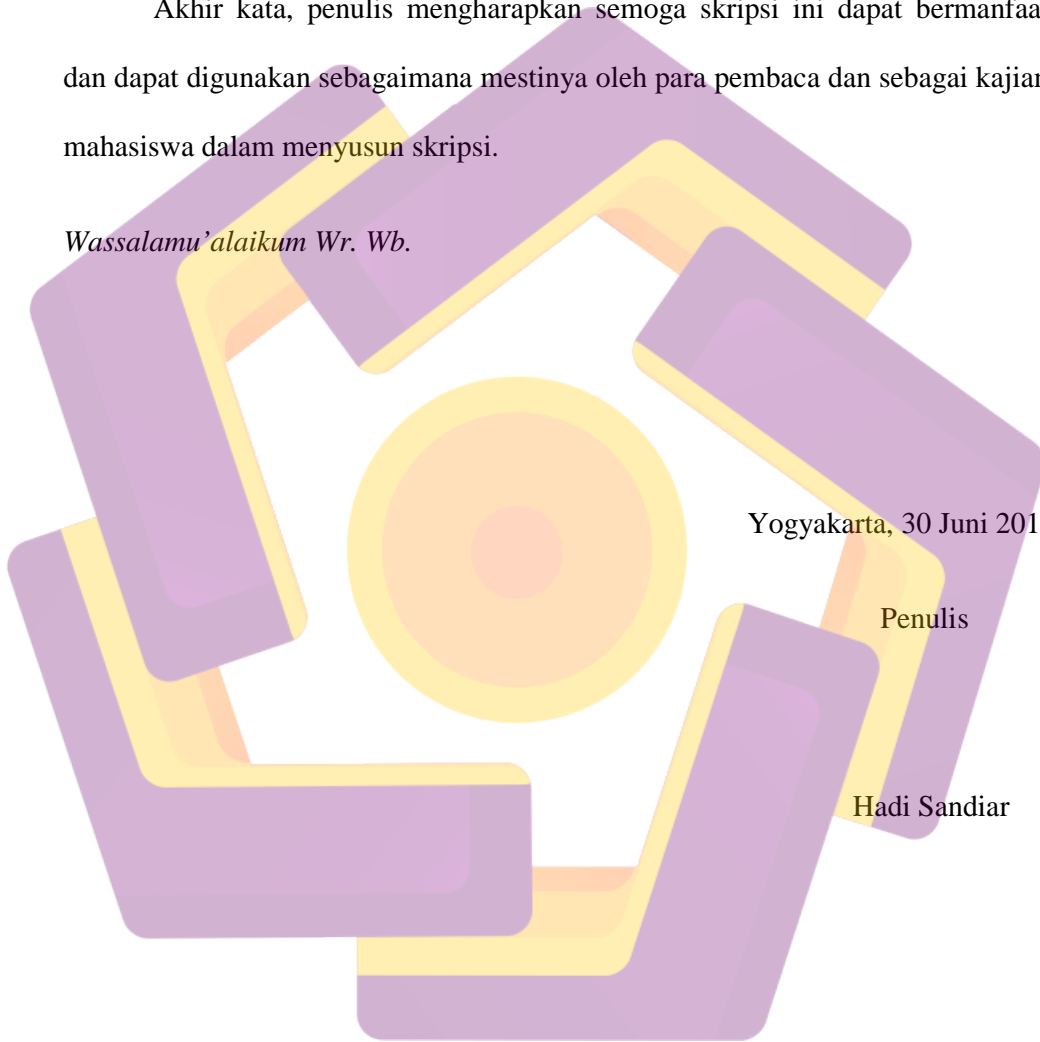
Akhir kata, penulis mengharapkan semoga skripsi ini dapat bermanfaa dan dapat digunakan sebagaimana mestinya oleh para pembaca dan sebagai kajian mahasiswa dalam menyusun skripsi.

*Wassalamu'alaikum Wr. Wb.*

Yogyakarta, 30 Juni 201

Penulis

Hadi Sandiar